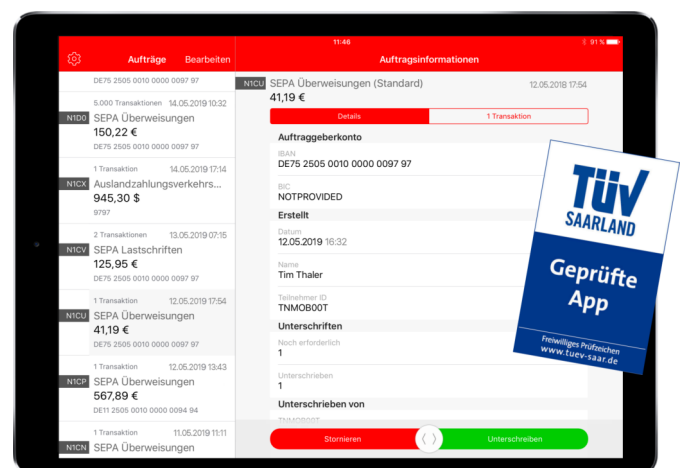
11:46

91 %

Aufträge

Bearbeiten

DE75 2505 0010 0000 0097 97

5.000 Transaktionen 14.05.2019 21:09

N1D0

SEPA Überweisungen

150,22 €

DE75 2505 0010 0000 0097 97

1 Transaktion 14.05.2019 17:14

N1CX

Auslandzahlungsverkehrs...

945,30 $

9797

2 Transaktionen 13.05.2019 07:15

N1CV

SEPA Lastschriften

125,95 €

DE75 2505 0010 0000 0097 97

1 Transaktion 12.05.2019 17:54

N1CU

SEPA Überweisungen

41,19 €

DE75 2505 0010 0000 0097 97

1 Transaktion 12.05.2019 13:43

N1CP

SEPA Überweisungen

567,89 €

DE11 2505 0010 0000 0094 94

1 Transaktion 11.05.2019 11:11

N1CN

SEPA Überweisungen

Auftragsinformationen

N1CU

SEPA Überweisungen (Standard)

12.05.2018 17:54

41,19 €

Details

1 Transaktion

Auftraggeberkonto

IBAN

DE75 2505 0010 0000 0097 97

BIC

NOTPROVIDED

Erstellt

Datum

12.05.2019 16:32

Name

Tim Thaler

Teilnehmer ID

TNMOB00T

Unterschriften

Noch erforderlich

1

Unterschrieben

1

Unterschrieben von

Stornieren

Unterschreiben

TÜV SAARLAND

Geprüfte App

Freiwilliges Prüfzeichen

www.tuev-saar.de